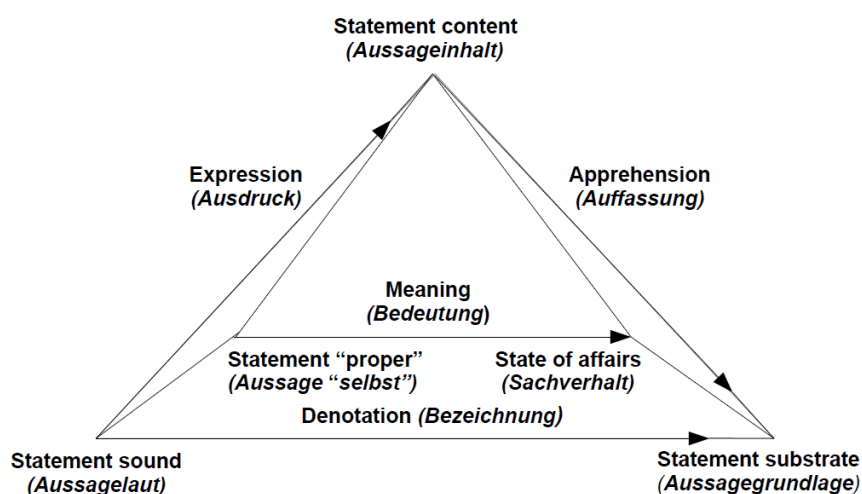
Statement content
(Aussageinhalt)

Expression
(Ausdruck)

Apprehension
(Auffassung)

Meaning
(Bedeutung)

Statement "proper"
(Aussage "selbst")

State of affairs
(Sachverhalt)

Denotation (Bezeichnung)

Statement sound
(Aussagelaut)

Statement substrate
(Aussagegrundlage)